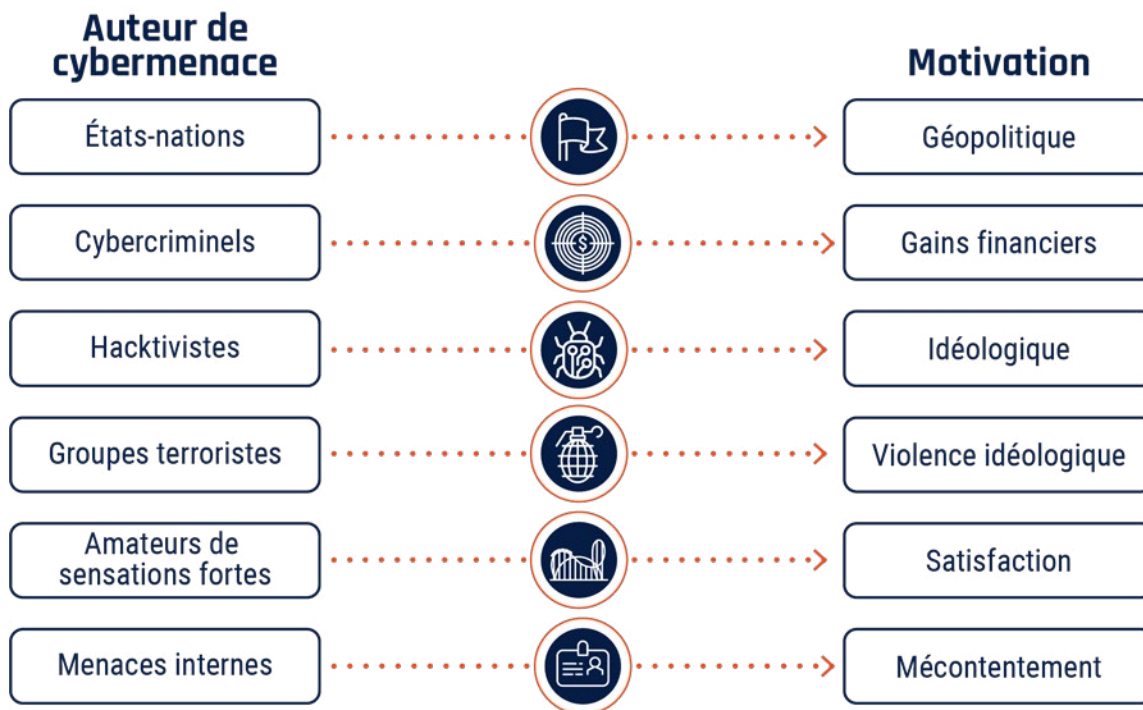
| Auteur de cybermenace | Motivation |
|---|---|
| États-nations | Géopolitique |
| Cybercriminels | Gains financiers |
| Hacktivistes | Idéologique |
| Groupes terroristes | Violence idéologique |
| Amateurs de sensations fortes | Satisfaction |
| Menaces internes | Mécontentement |